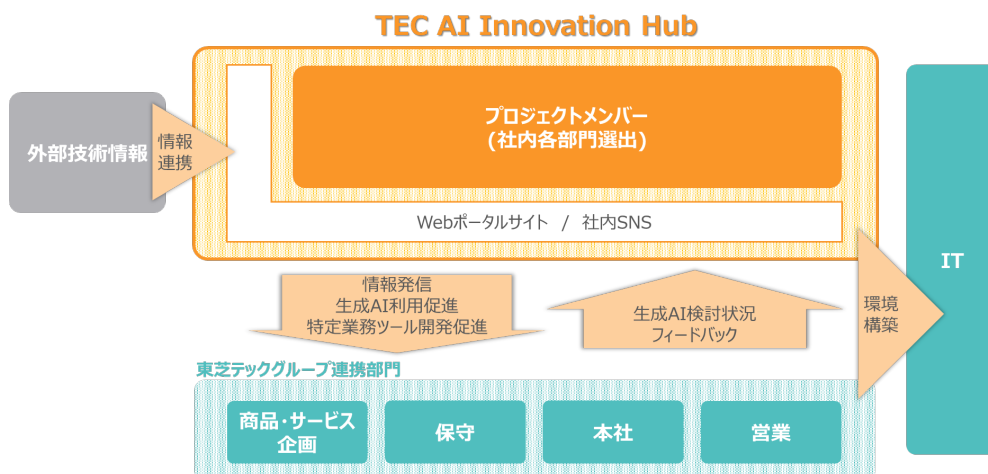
TEC AI Innovation Hub

外部技術情報

情報
連携

プロジェクトメンバー
(社内各部門選出)

Webポータルサイト / 社内SNS

IT

情報発信
生成AI利用促進
特定業務ツール開発促進

生成AI検討状況
フィードバック

環境
構築

東芝テックグループ連携部門

商品・サービス
企画

保守

本社

営業